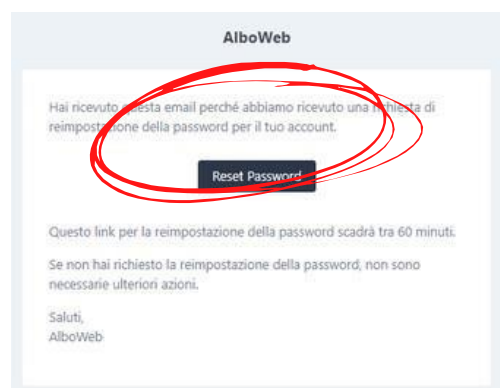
AlboWeb

Hai ricevuto questa email perché abbiamo ricevuto una richiesta di reimpostazione della password per il tuo account.

Reset Password

Questo link per la reimpostazione della password scadrà tra 60 minuti.

Se non hai richiesto la reimpostazione della password, non sono necessarie ulteriori azioni.

Saluti,
AlboWeb